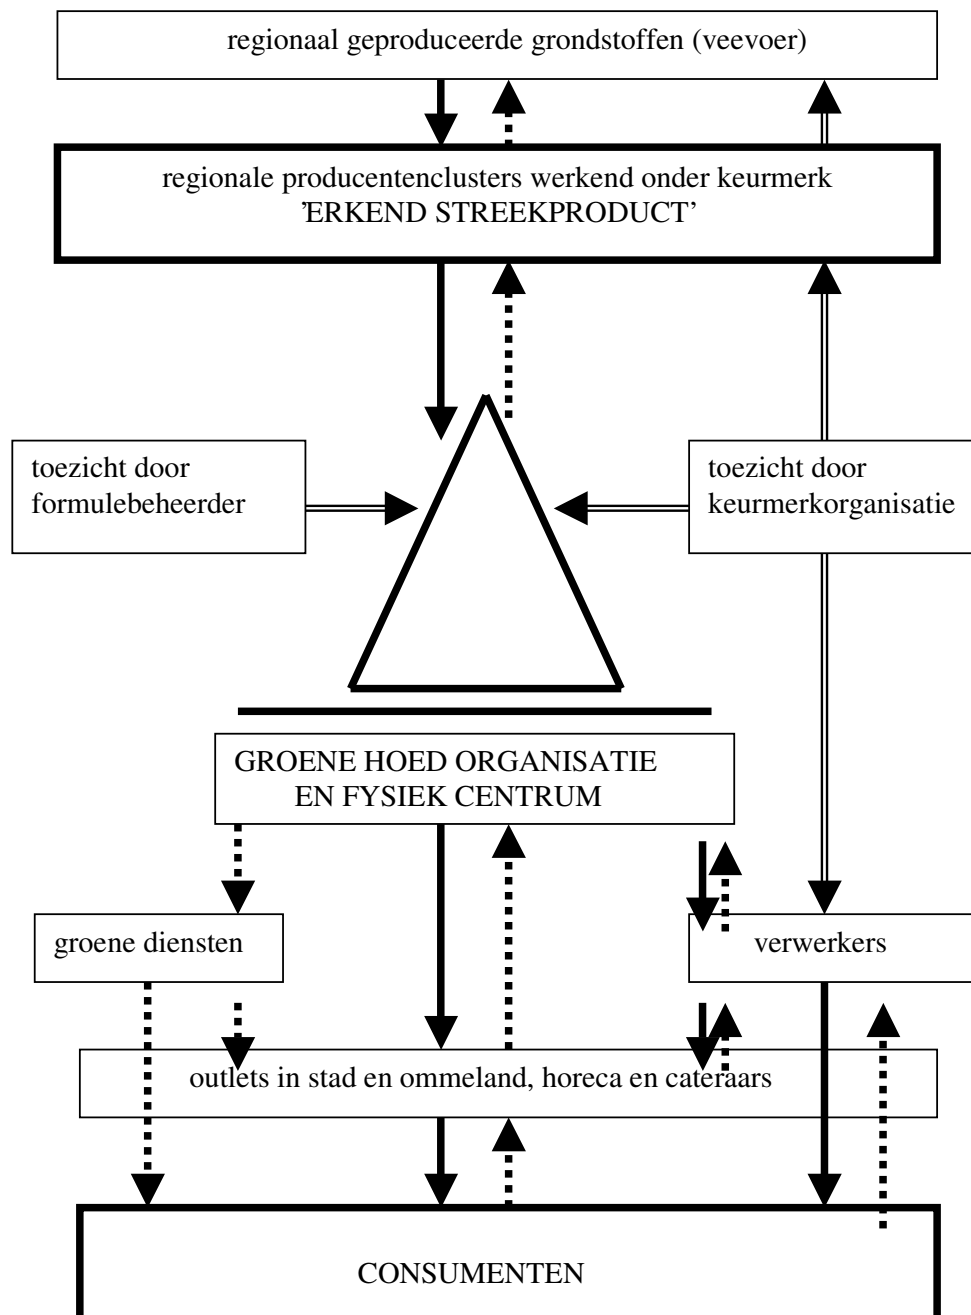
regionaal geproduceerde grondstoffen (veevoer)

regionale producentenclusters werkend onder keurmerk 'ERKEND STREEKPRODUCT'

toezicht door formulebeheerder

toezicht door keurmerkorganisatie

GROENE HOED ORGANISATIE EN FYSIEK CENTRUM

groene diensten

verwerkers

outlets in stad en ommeland, horeca en cateraars

CONSUMENTEN